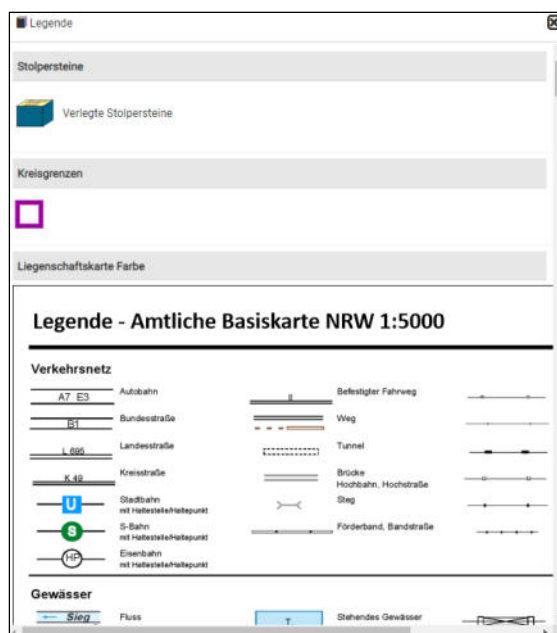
Legende

Stolpersteine

Verlegte Stolpersteine

Kreisgrenzen

Liegenschaftskarte Farbe

Legende - Amtliche Basiskarte NRW 1:5000

Verkehrsnetz

A7 E3 Autobahn
B1 Bundesstraße
L 695 Landesstraße
K 49 Kreisstraße
U Stadtbahn mit Haltestelle/Haltepunkt
S S-Bahn mit Haltestelle/Haltepunkt
HP Eisenbahn mit Haltestelle/Haltepunkt

Befestigter Fahrweg
Weg
Tunnel
Brücke Hochbahn, Hochstraße
Steg
Förderband, Bandstraße

Gewässer

Sieg Fluss
T Stehendes Gewässer